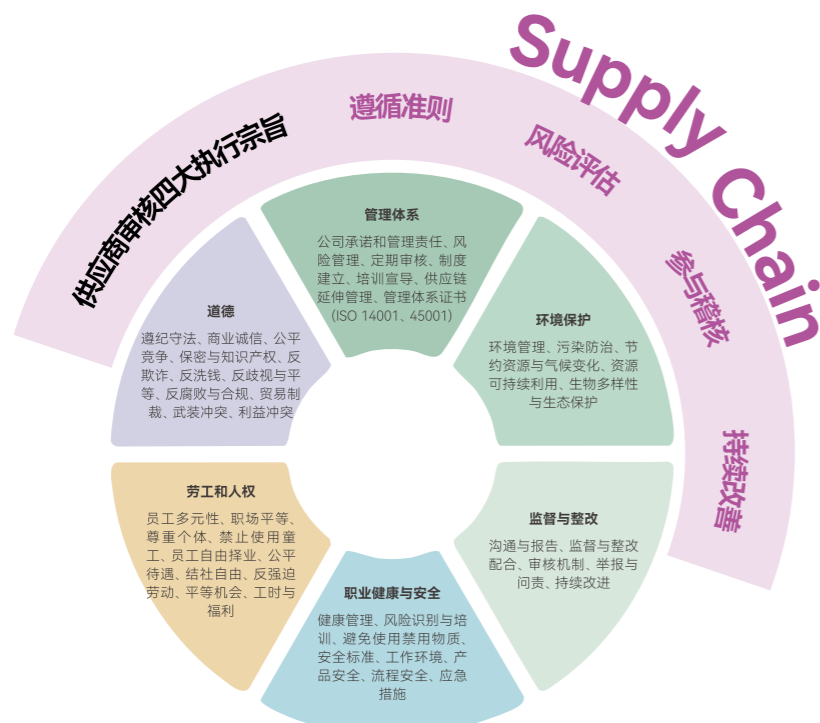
Supply Chain

供应商审核四大执行宗旨

遵循准则

风险评估

参与稽核

持续改善

管理体系

公司承诺和管理责任、风险管理、定期审核、制度建立、培训宣导、供应链延伸管理、管理体系证书（ISO 14001、45001）

道德

遵纪守法、商业诚信、公平竞争、保密与知识产权、反欺诈、反洗钱、反歧视与平等、反腐败与合规、贸易制裁、武装冲突、利益冲突

环境保护

环境管理、污染防治、节约资源与气候变化、资源可持续利用、生物多样性与生态保护

劳工和人权

员工多元性、职场平等、尊重个体、禁止使用童工、员工自由择业、公平待遇、结社自由、反强迫劳动、平等机会、工时与福利

监督与整改

沟通与报告、监督与整改配合、审核机制、举报与问责、持续改进

职业健康与安全

健康管理、风险识别与培训、避免使用禁用物质、安全标准、工作环境、产品安全、流程安全、应急措施